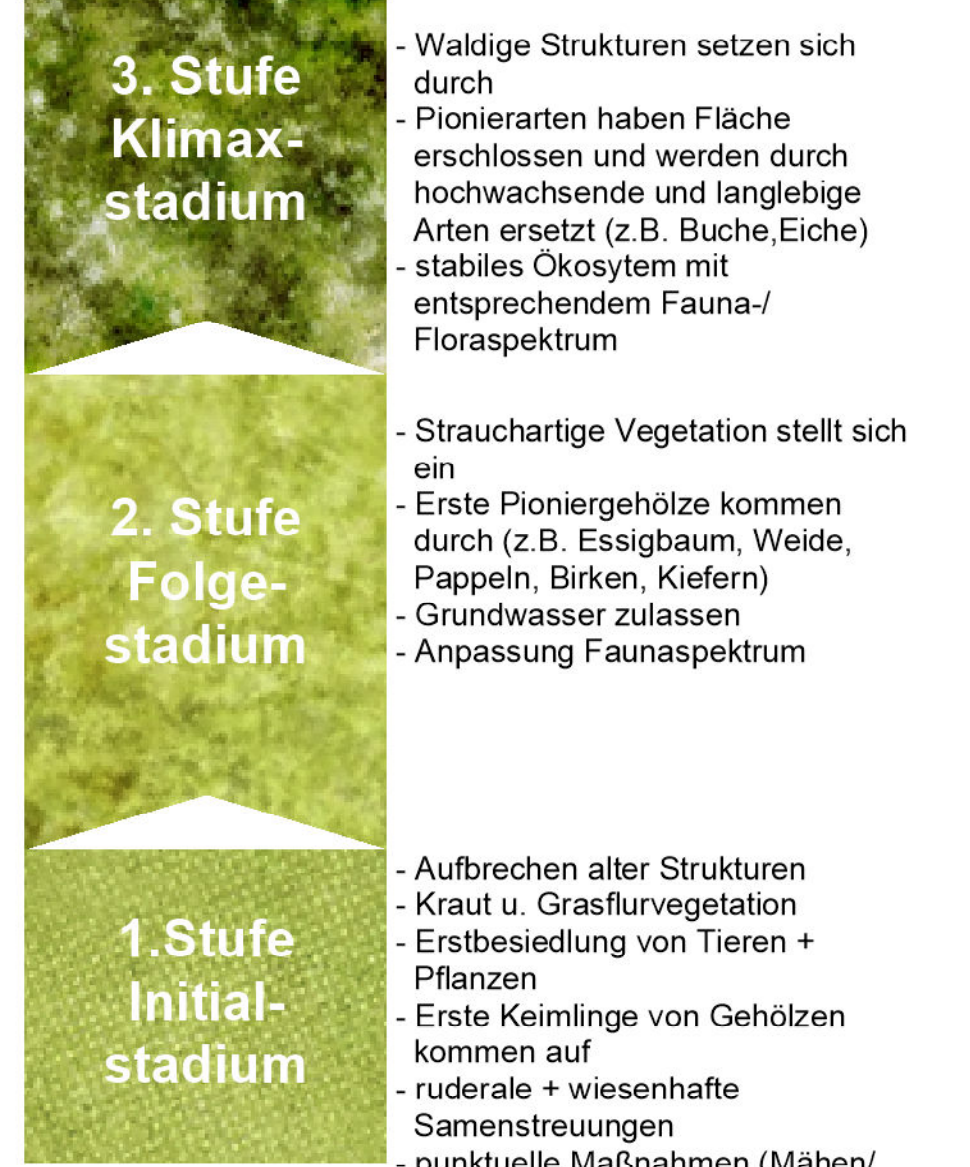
3. Stufe Klimaxstadium

- Waldige Strukturen setzen sich durch
- Pionierarten haben Fläche erschlossen und werden durch hochwachsende und langlebige Arten ersetzt (z.B. Buche,Eiche)
- stabiles Ökosytem mit entsprechendem Fauna-/ Floraspektrum

2. Stufe Folgestadium

- Strauchartige Vegetation stellt sich ein
- Erste Pioniergehölze kommen durch (z.B. Essigbaum, Weide, Pappeln, Birken, Kiefern)
- Grundwasser zulassen
- Anpassung Faunaspektrum

1.Stufe Initialstadium

- Aufbrechen alter Strukturen
- Kraut u. Grasflurvegetation
- Erstbesiedlung von Tieren + Pflanzen
- Erste Keimlinge von Gehölzen kommen auf
- ruderale + wiesenhafte Samenstreuungen
- punktuelle Maßnahmen (Mähen/ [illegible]